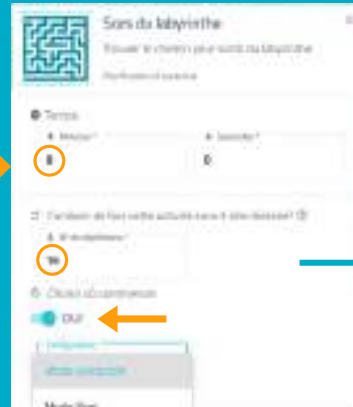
Sors du labyrinthe

Trouver le chemin pour sortir du labyrinthe

Perform et avance

Temps

Minutes*

8

Secondes*

0

Combien de fois cette activité peut-elle être démarrée?

N° de répétitions*

99

Choisir un commencer

OUI

Mode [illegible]

Mode libre